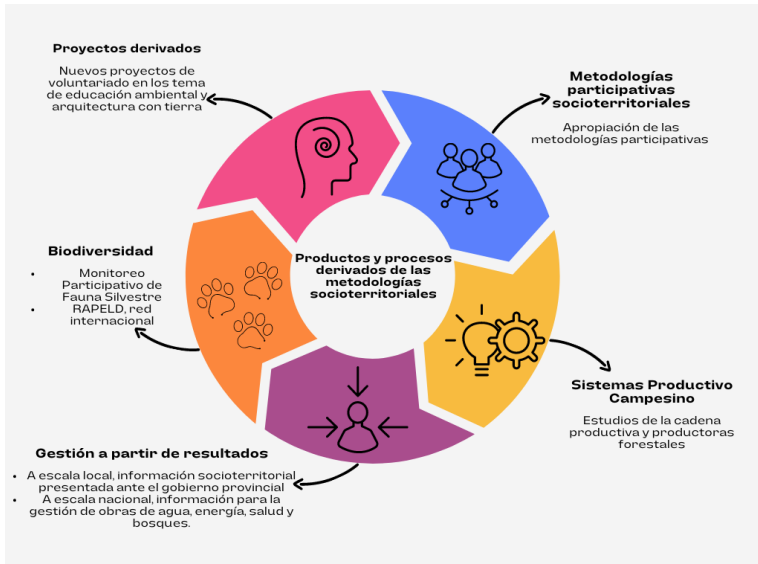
Proyectos derivados

Nuevos proyectos de voluntariado en los tema de educación ambiental y arquitectura con tierra

Metodologías participativas socioterritoriales

Apropiación de las metodologías participativas

Biodiversidad

- Monitoreo Participativo de Fauna Silvestre
- RAPELD, red internacional

Productos y procesos derivados de las metodologías socioterritoriales

Sistemas Productivo Campesino

Estudios de la cadena productiva y productoras forestales

Gestión a partir de resultados

- A escala local, información socioterritorial presentada ante el gobierno provincial
- A escala nacional, información para la gestión de obras de agua, energía, salud y bosques.